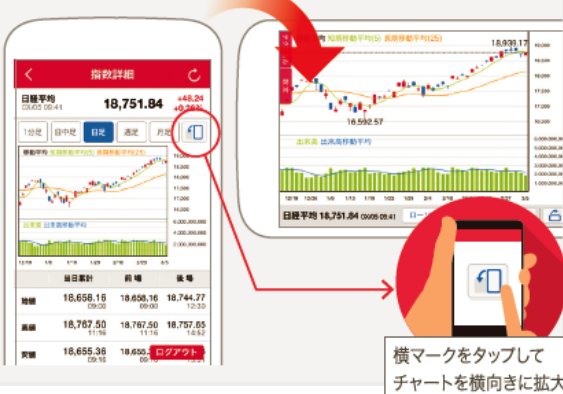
指数詳細

日経平均
09/05 09:41
18,751.84
+48.24
+0.26%

1分足
日中足
日足
週足
月足

移動平均 短期移動平均(5) 長期移動平均(25)

出来高 出来高移動平均

| | 当日累計 | 前場 | 後場 |
|---|---|---|---|
| 始値 | 18,658.16 | 18,658.16 09:00 | 18,744.77 12:30 |
| 高値 | 18,767.50 | 18,767.50 11:16 | 18,757.65 12:30 |
| 安値 | 18,655.36 | 18,655.36 09:10 | |

ログアウト

短期移動平均(5) 長期移動平均(25)

18,939.17

18,592.57

出来高 出来高移動平均

日経平均 18,751.84 09/05 09:41

横マークをタップして
チャートを横向きに拡大